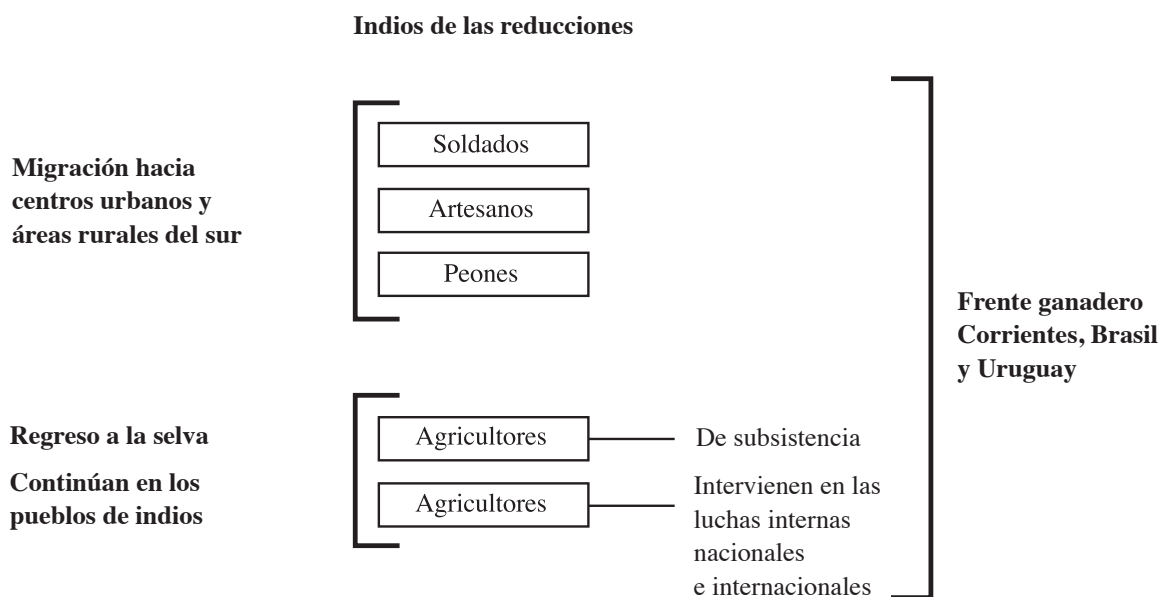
Indios de las reducciones

Migración hacia centros urbanos y áreas rurales del sur

Soldados

Artesanos

Peones

Frente ganadero Corrientes, Brasil y Uruguay

Regreso a la selva

Agricultores

De subsistencia

Continúan en los pueblos de indios

Agricultores

Intervienen en las luchas internas nacionales e internacionales